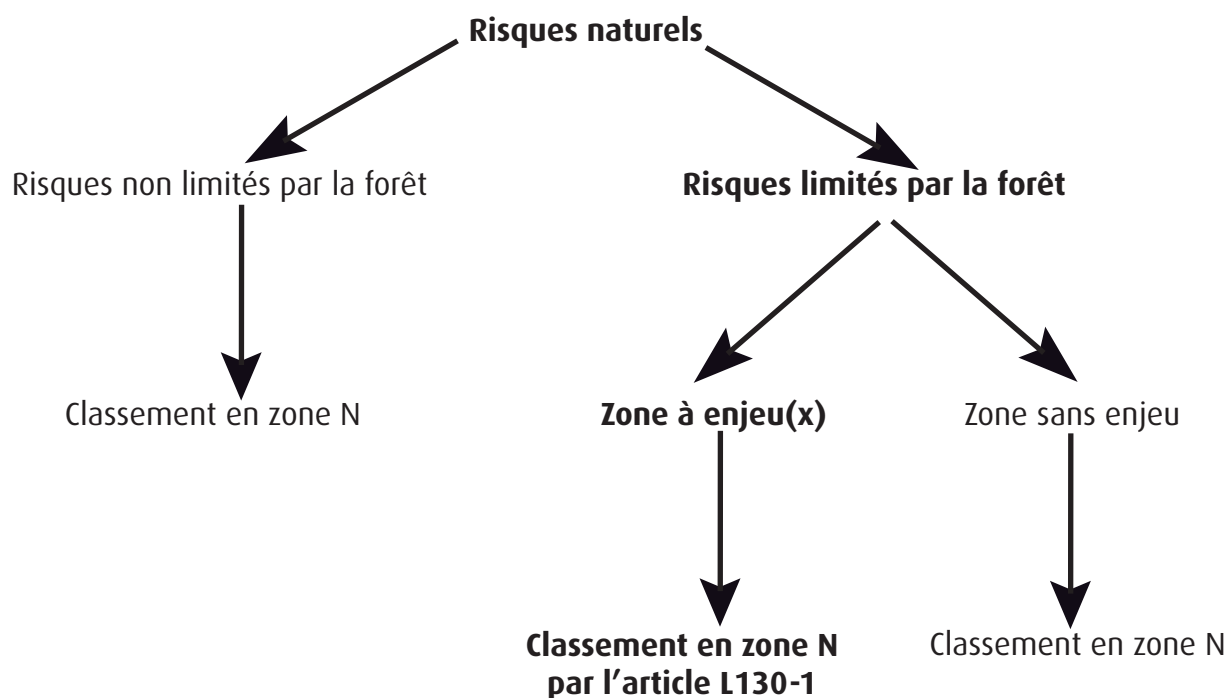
Risques naturels

Risques non limités par la forêt

Risques limités par la forêt

Classement en zone N

Zone à enjeu(x)

Zone sans enjeu

Classement en zone N par l'article L130-1

Classement en zone N